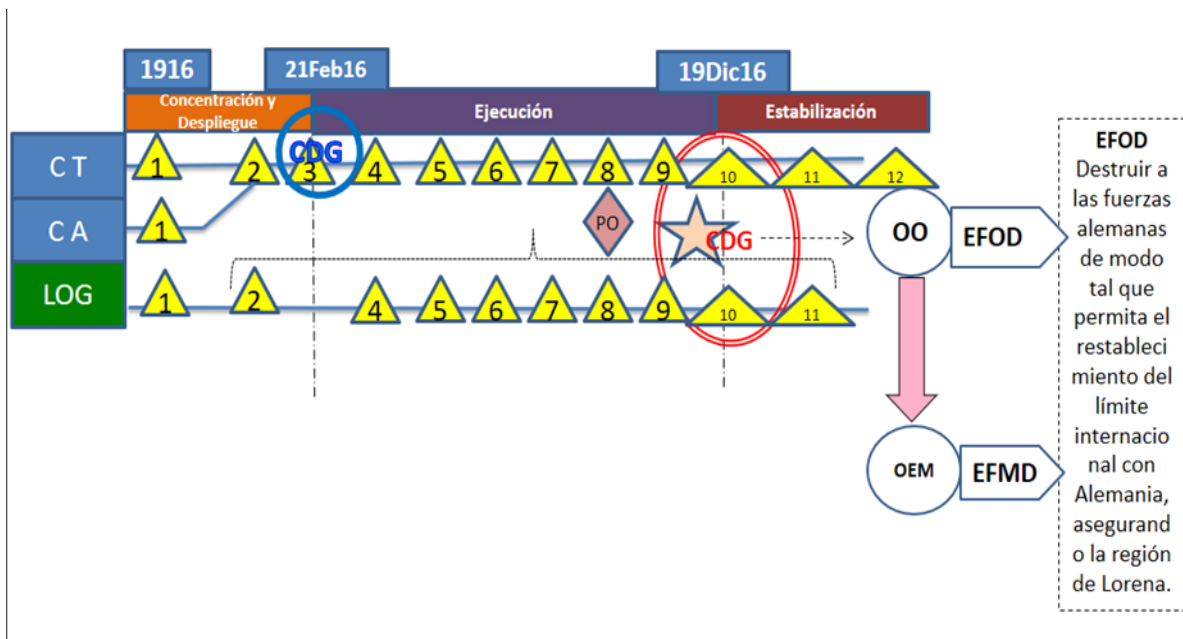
1916

21Feb16

19Dic16

Concentración y Despliegue

Ejecución

Estabilización

C T

C A

LOG

1 2 CDG 3 4 5 6 7 8 9 10 11 12

1

PO

CDG

1 2 4 5 6 7 8 9 10 11

OO

EFOD

OEM

EFMD

EFOD
Destruir a las fuerzas alemanas de modo tal que permita el restableci miento del límite internacio nal con Alemania, asegurand o la región de Lorena.